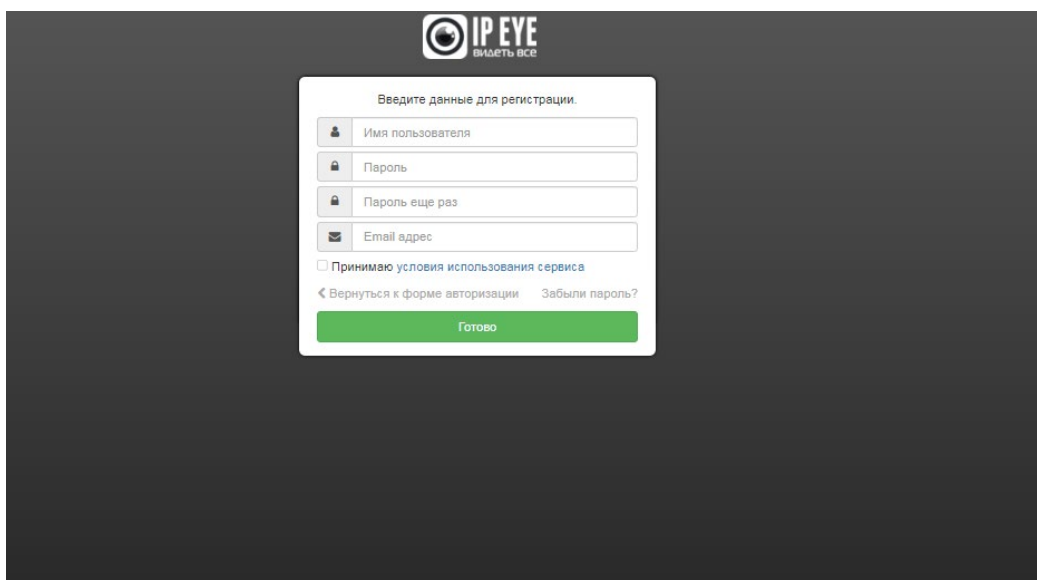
IP EYE
видеть все

Введите данные для регистрации.

Имя пользователя

Пароль

Пароль еще раз

Email адрес

Принимаю условия использования сервиса

❮ Вернуться к форме авторизации Забыли пароль?

Готово